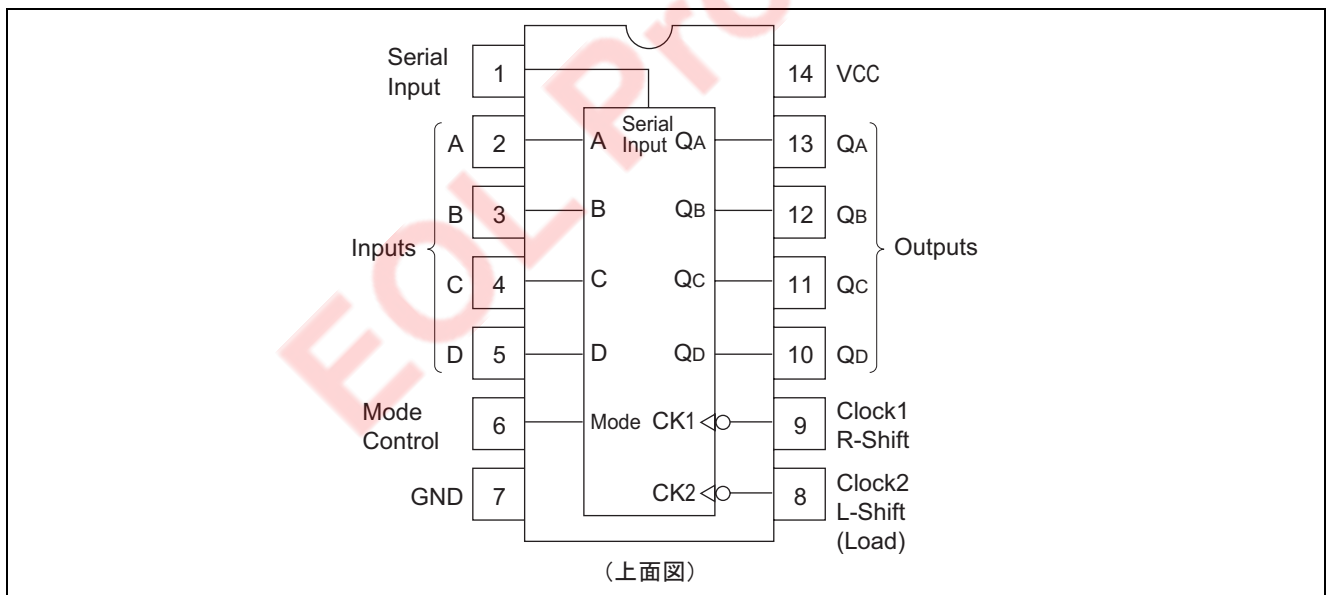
EOL Pro

Serial Input 1
14 VCC

Serial Input

A 2 A QA 13 QA

B 3 B QB 12 QB

Inputs Outputs

C 4 C QC 11 QC

D 5 D QD 10 QD

Mode Control 6 Mode CK1 9 Clock1 R-Shift

GND 7 CK2 8 Clock2 L-Shift (Load)

（上面図）